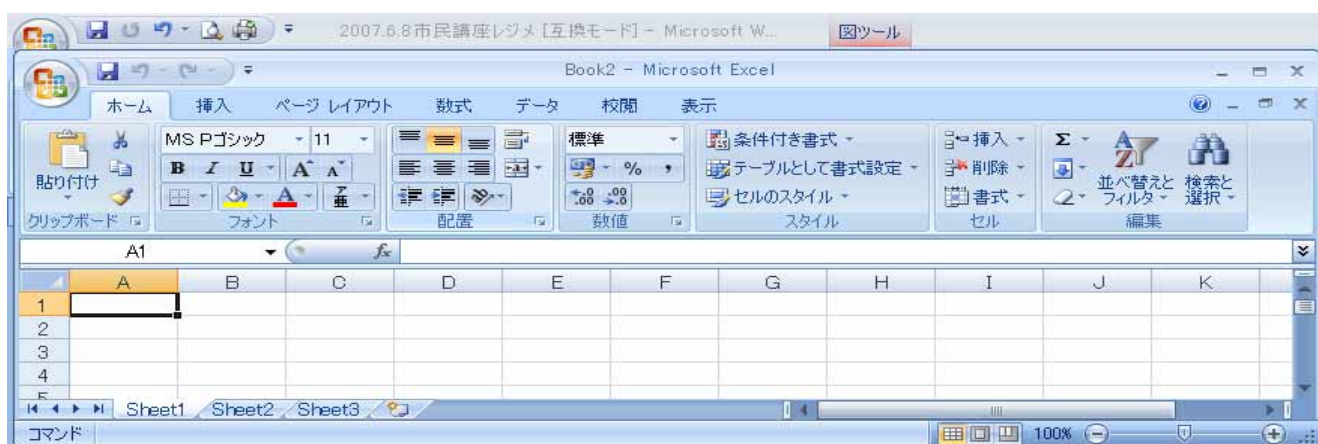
2007.6.8市民講座レジメ [互換モード] - Microsoft W... 図ツール

Book2 - Microsoft Excel

ホーム 挿入 ページ レイアウト 数式 データ 校閲 表示

貼り付け
クリップボード

MS Pゴシック 11
B I U A A
フォント

配置

標準
% ,
$^{+.0}_{.00}$ $^{.00}_{\rightarrow .0}$
数値

条件付き書式
テーブルとして書式設定
セルのスタイル
スタイル

挿入
削除
書式
セル

Σ
並べ替えと フィルタ
検索と 選択
編集

A1 $f_x$

| | A | B | C | D | E | F | G | H | I | J | K |
|---|---|---|---|---|---|---|---|---|---|---|---|
| 1 | | | | | | | | | | | |
| 2 | | | | | | | | | | | |
| 3 | | | | | | | | | | | |
| 4 | | | | | | | | | | | |
| 5 | | | | | | | | | | | |

Sheet1 Sheet2 Sheet3

コマンド 100%